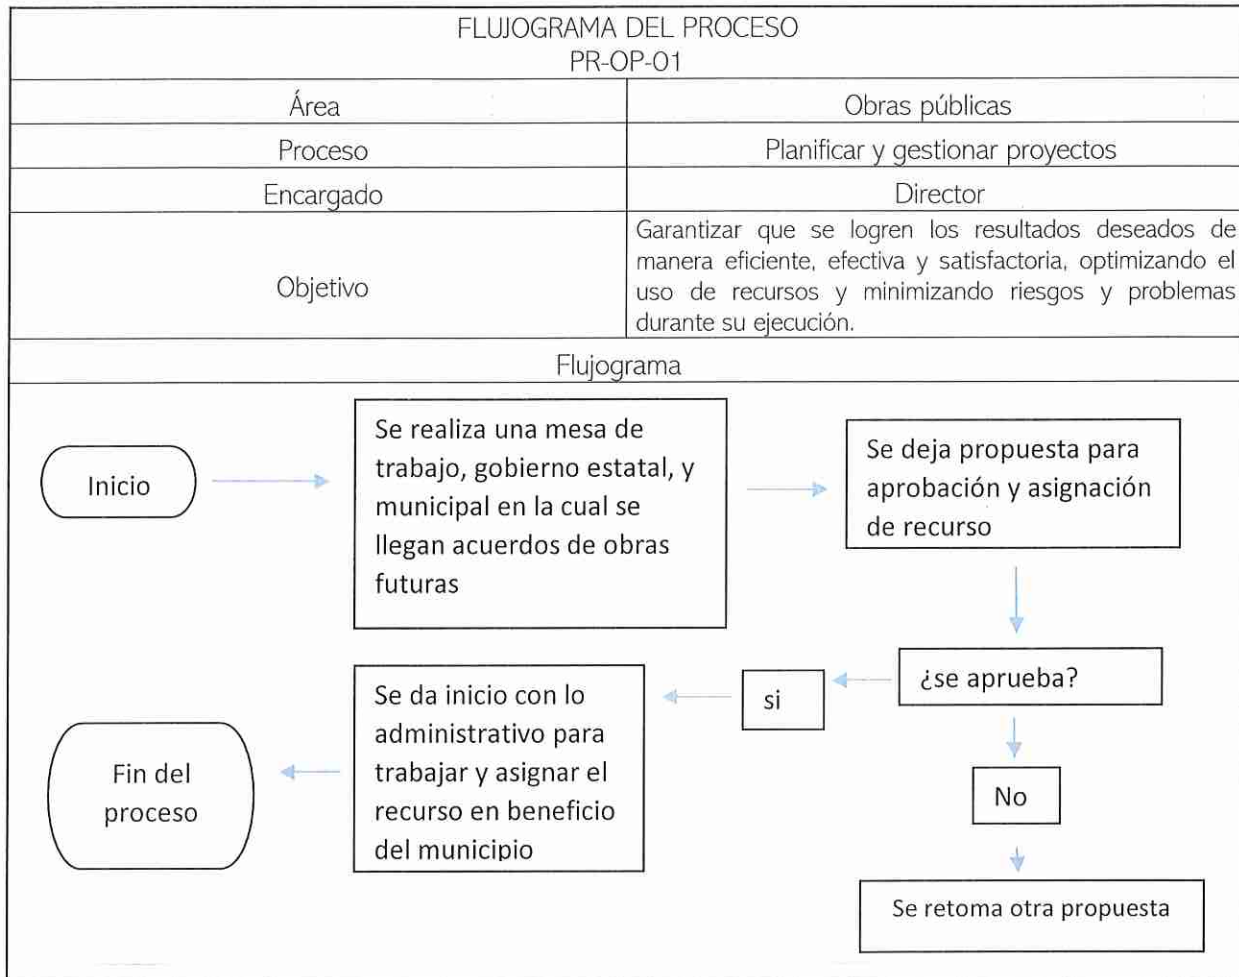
FLUJOGRAMA DEL PROCESO
PR-OP-01

| Área | Obras públicas |
|---|---|
| Proceso | Planificar y gestionar proyectos |
| Encargado | Director |
| Objetivo | Garantizar que se logren los resultados deseados de manera eficiente, efectiva y satisfactoria, optimizando el uso de recursos y minimizando riesgos y problemas durante su ejecución. |

Flujograma

Inicio

Se realiza una mesa de trabajo, gobierno estatal, y municipal en la cual se llegan acuerdos de obras futuras

Se deja propuesta para aprobación y asignación de recurso

¿se aprueba?

si

Se da inicio con lo administrativo para trabajar y asignar el recurso en beneficio del municipio

Fin del proceso

No

Se retoma otra propuesta